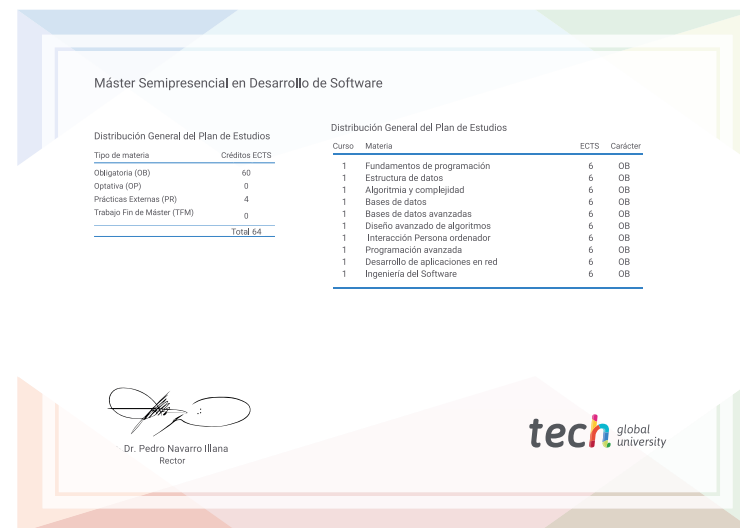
Máster Semipresencial en Desarrollo de Software

Distribución General del Plan de Estudios

| Tipo de materia | Créditos ECTS |
|---|---|
| Obligatoria (OB) | 60 |
| Optativa (OP) | 0 |
| Prácticas Externas (PR) | 4 |
| Trabajo Fin de Máster (TFM) | 0 |
| | Total 64 |

Distribución General del Plan de Estudios

| Curso | Materia | ECTS | Carácter |
|---|---|---|---|
| 1 | Fundamentos de programación | 6 | OB |
| 1 | Estructura de datos | 6 | OB |
| 1 | Algoritmia y complejidad | 6 | OB |
| 1 | Bases de datos | 6 | OB |
| 1 | Bases de datos avanzadas | 6 | OB |
| 1 | Diseño avanzado de algoritmos | 6 | OB |
| 1 | Interacción Persona ordenador | 6 | OB |
| 1 | Programación avanzada | 6 | OB |
| 1 | Desarrollo de aplicaciones en red | 6 | OB |
| 1 | Ingeniería del Software | 6 | OB |

Dr. Pedro Navarro Illana
Rector

tech global university